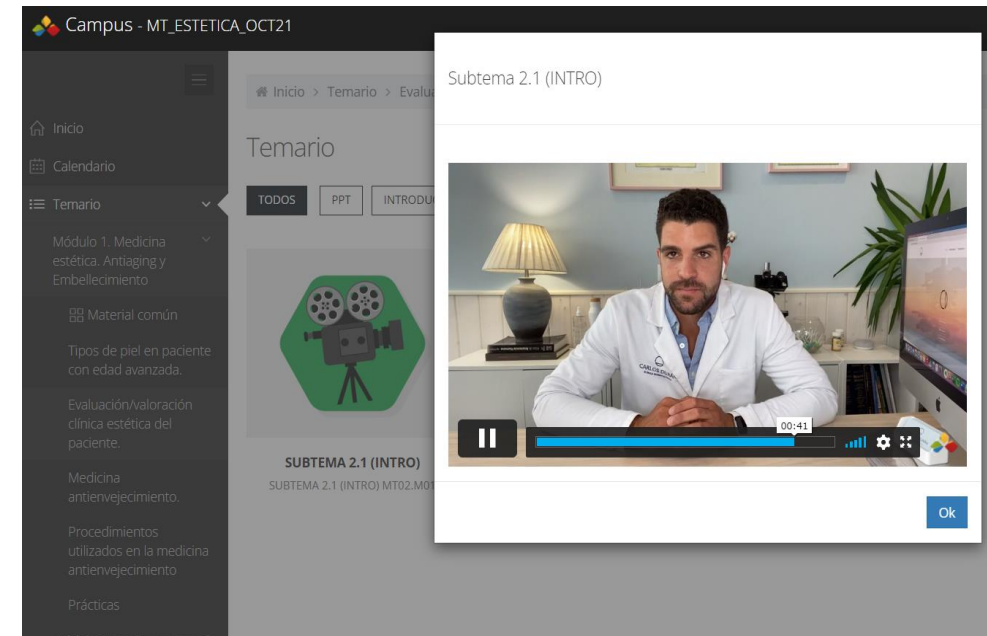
Campus - MT_ESTETICA_OCT21

Inicio

Calendario

Temario

Módulo 1. Medicina estética. Antiaging y Embellecimiento

Material común

Tipos de piel en paciente con edad avanzada.

Evaluación/valoración clínica estética del paciente.

Medicina antienvejecimiento.

Procedimientos utilizados en la medicina antienvejecimiento

Prácticas

Inicio > Temario > Evalu

Temario

TODOS PPT INTRODU

SUBTEMA 2.1 (INTRO)

SUBTEMA 2.1 (INTRO) MT02.M01

Subtema 2.1 (INTRO)

00:41

Ok